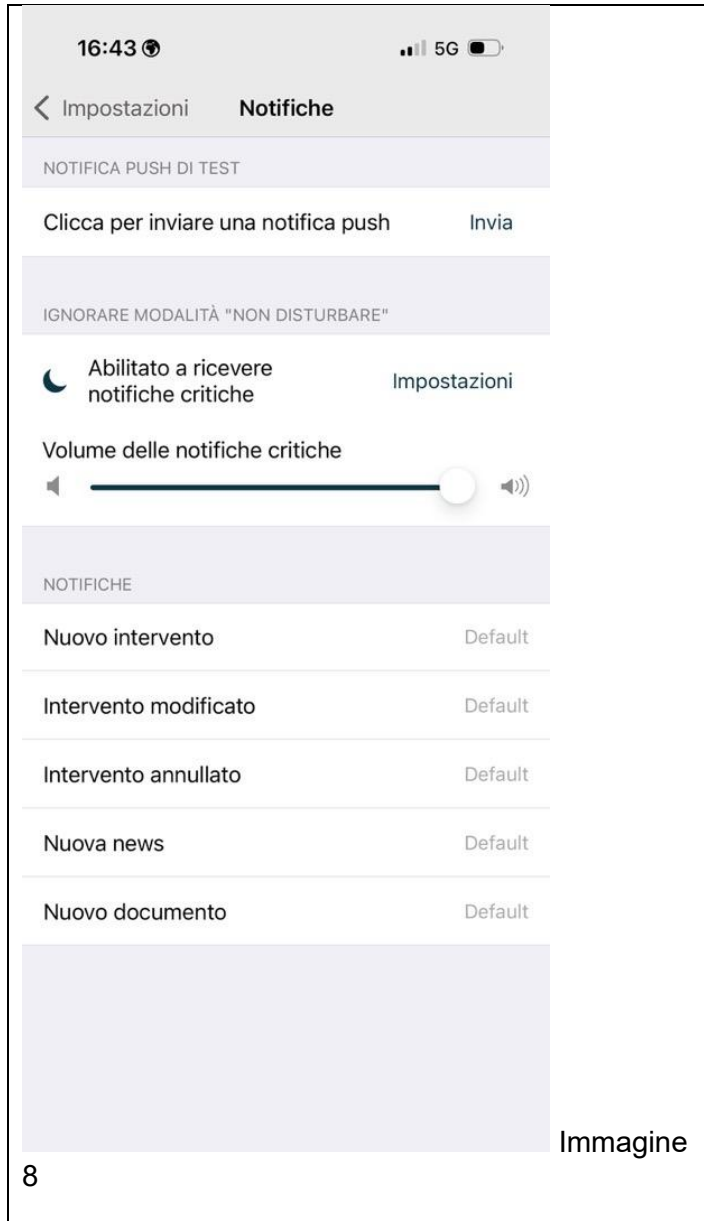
16:43

5G

< Impostazioni Notifiche

NOTIFICA PUSH DI TEST

Clicca per inviare una notifica push Invia

IGNORARE MODALITÀ "NON DISTURBARE"

Abilitato a ricevere notifiche critiche Impostazioni

Volume delle notifiche critiche

NOTIFICHE

Nuovo intervento Default

Intervento modificato Default

Intervento annullato Default

Nuova news Default

Nuovo documento Default

Immagine 8